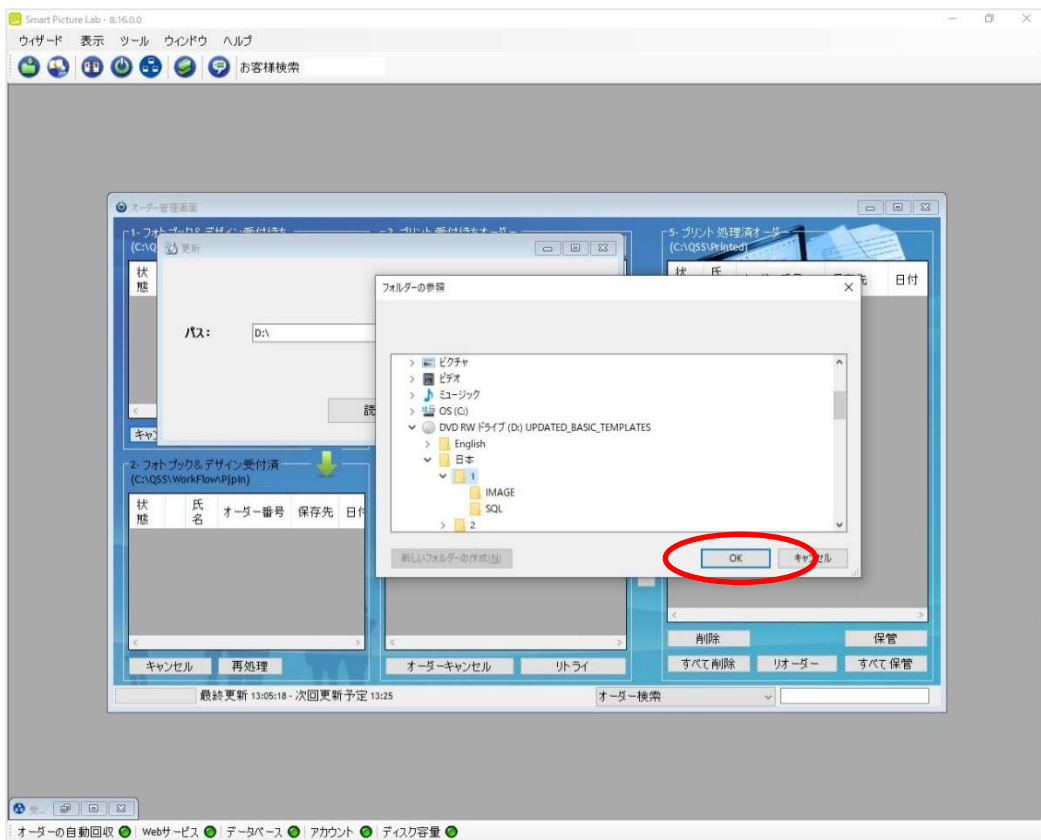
Smart Picture Lab - 8.16.0.0

ウィザード 表示 ツール ウィンドウ ヘルプ

お客様検索

オーダー管理画面

1- フォトブック&デザイン受付待ち
(C:\Q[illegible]

2- プリント受付待ちオーダー

5- プリント処理済オーダー
(C:\QSS\Printed)

状態

氏名

日付

更新

パス:

D:\

読

キャ

2- フォトブック&デザイン受付済
(C:\QSS\WorkFlow\PJpln)

| 状態 | 氏名 | オーダー番号 | 保存先 | 日付 |
|---|---|---|---|---|

キャンセル 再処理

オーダーキャンセル リトライ

削除 保管

すべて削除 リオーダー すべて保管

最終更新 13:05:18 - 次回更新予定 13:25

オーダー検索

フォルダーの参照

ピクチャ
ビデオ
ミュージック
OS (C:)
DVD RW ドライブ (D:) UPDATED_BASIC_TEMPLATES
English
日本
1
IMAGE
SQL
2

新しいフォルダーの作成(N)

OK

キャンセル

オーダーの自動回収 Webサービス データベース アカウント ディスク容量